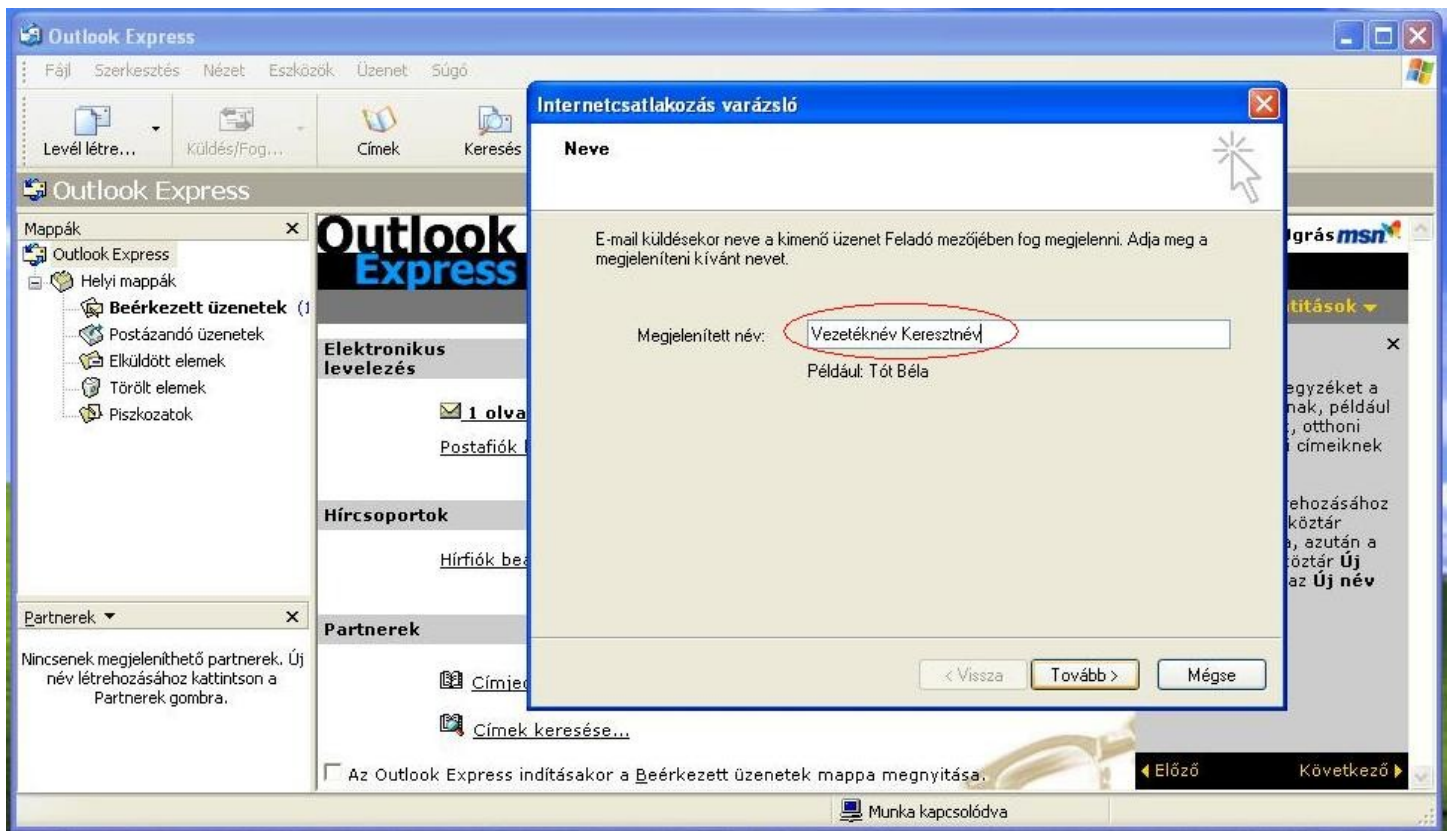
Outlook Express

Fájl Szerkesztés Nézet Eszközök Üzenet Súgó

Levél létre... Küldés/Fog... Címek Keresés

Outlook Express

Mappák ×

Outlook Express
Helyi mappák
Beérkezett üzenetek (1
Postázandó üzenetek
Elküldött elemek
Törölt elemek
Piszkozatok

Partnerek ▾ ×

Nincsenek megjeleníthető partnerek. Új név létrehozásához kattintson a Partnerek gombra.

Outlook Express

Elektronikus levelezés

1 olva

Postafiók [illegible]

Hírcsoportok

Hírfiók bea

Partnerek

Címjeg

Címek keresése...

Az Outlook Express indításakor a Beérkezett üzenetek mappa megnyitása.

Ugrás msn

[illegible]títások ▾

×

egyzéket a nak, például , otthoni címeiknek

rehozásához köztár , azután a öztár Új az Új név

◂ Előző Következő ▸

Internetcsatlakozás varázsló

Neve

E-mail küldésekor neve a kimenő üzenet Feladó mezőjében fog megjelenni. Adja meg a megjeleníteni kívánt nevet.

Megjelenített név: Vezetéknév Keresztnév

Például: Tót Béla

< Vissza Tovább > Mégse

Munka kapcsolódva